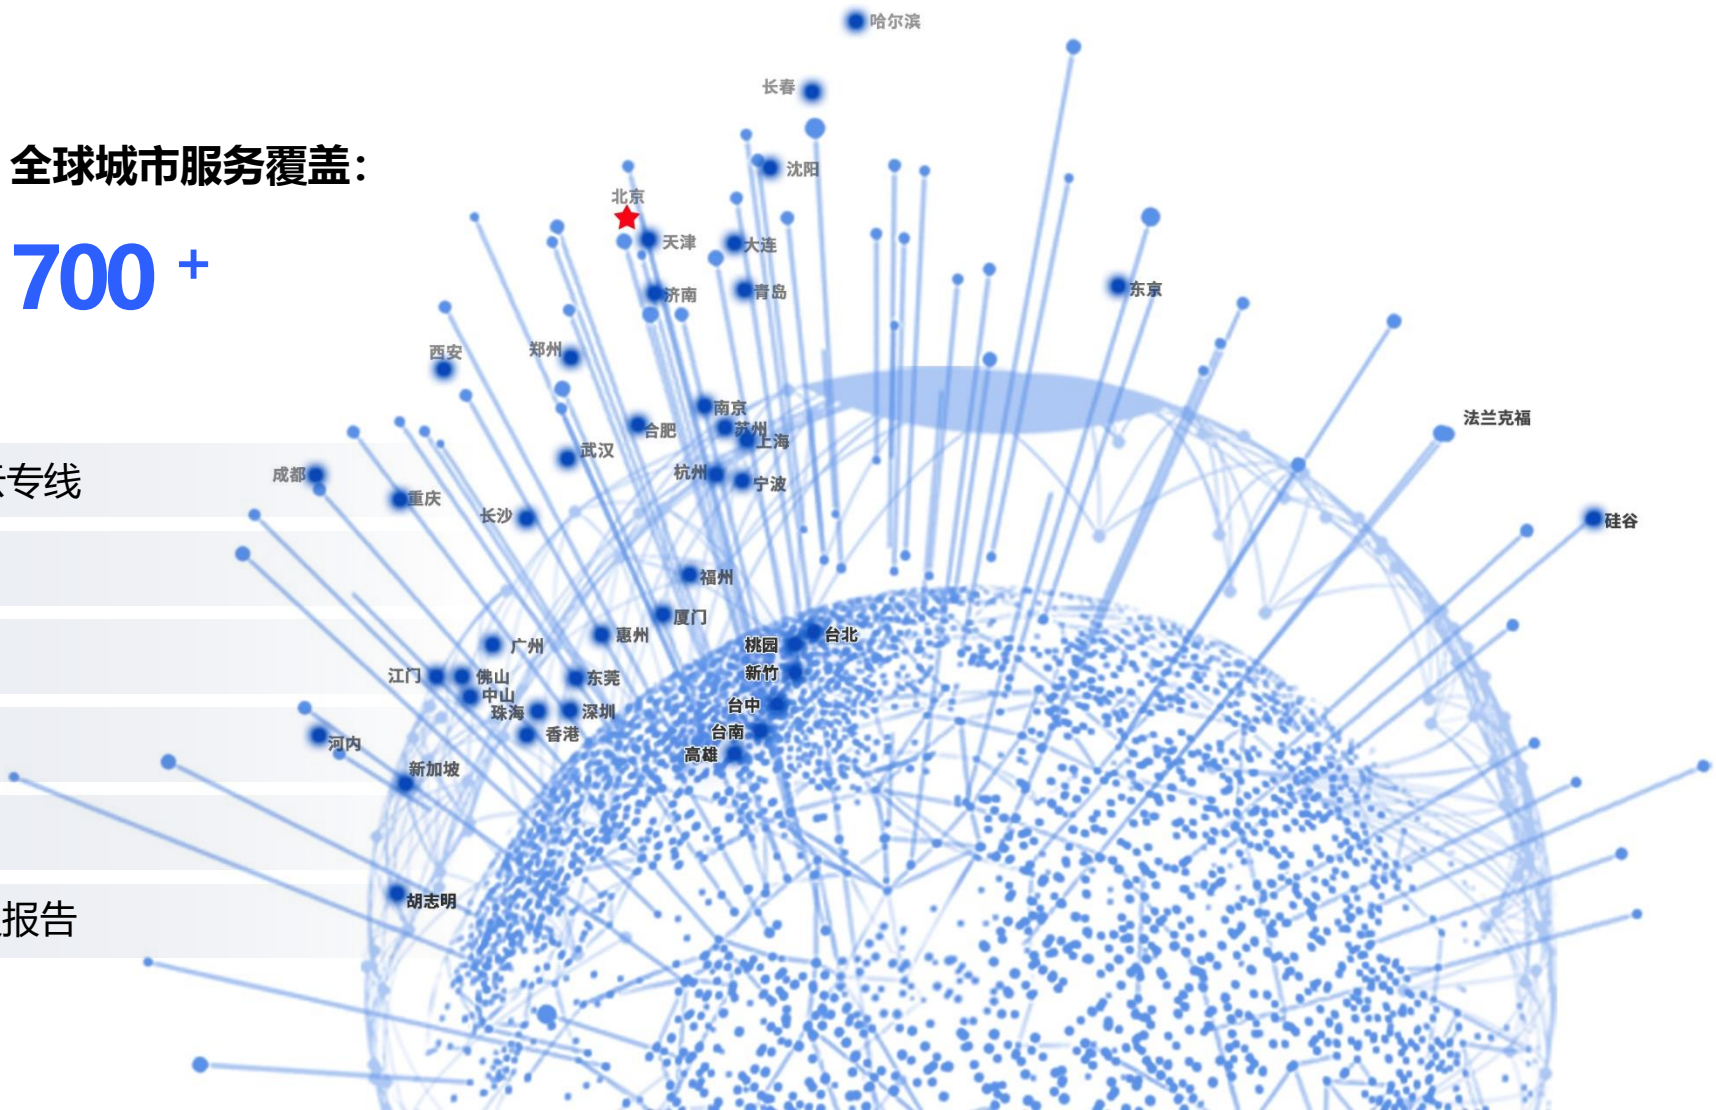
全球城市服务覆盖:

700 +

专线

报告

哈尔滨
长春
沈阳
北京
天津
大连
济南
青岛
东京
西安
郑州
南京
合肥
苏州
上海
武汉
杭州
宁波
成都
重庆
长沙
法兰克福
硅谷
福州
厦门
广州
惠州
台北
桃园
新竹
江门
佛山
中山
珠海
东莞
深圳
台中
台南
香港
高雄
河内
新加坡
胡志明